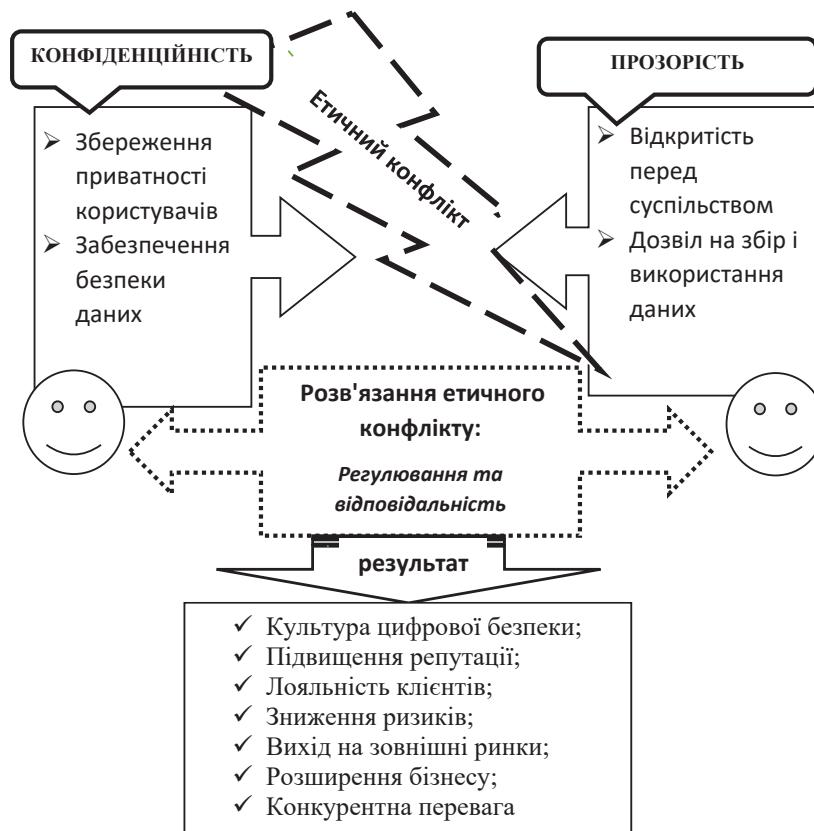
КОНФІДЕНЦІЙНІСТЬ

ПРОЗОРІСТЬ

Етичний конфлікт

➢ Збереження приватності користувачів
➢ Забезпечення безпеки даних

➢ Відкритість перед суспільством
➢ Дозвіл на збір і використання даних

Розв'язання етичного конфлікту:

Регулювання та відповідальність

результат

✓ Культура цифрової безпеки;
✓ Підвищення репутації;
✓ Лояльність клієнтів;
✓ Зниження ризиків;
✓ Вихід на зовнішні ринки;
✓ Розширення бізнесу;
✓ Конкурентна перевага